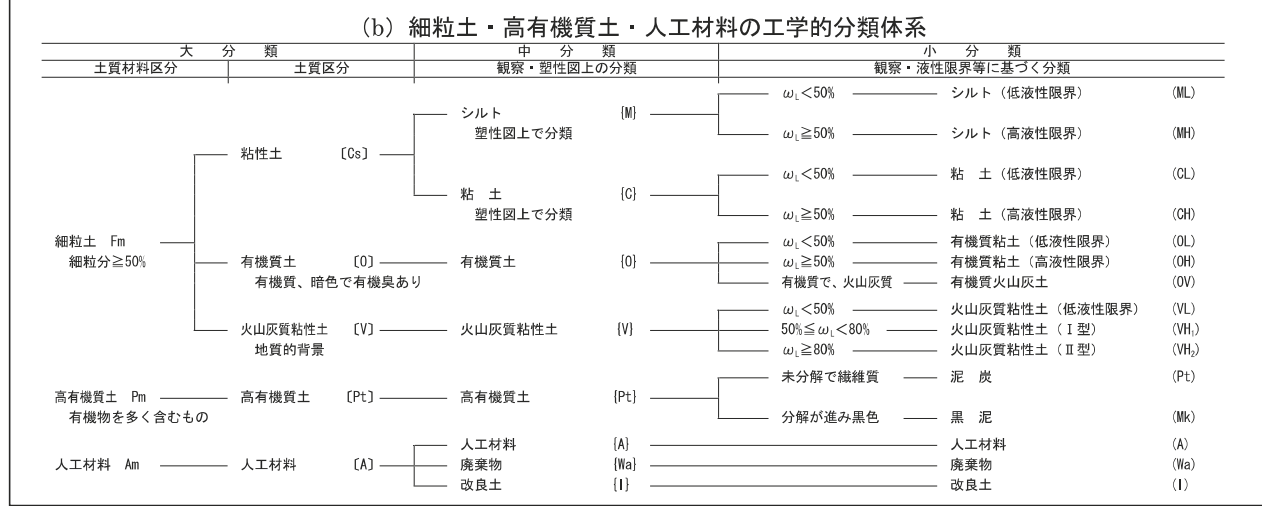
(b) 細粒土・高有機質土・人工材料の工学的分類体系

大 分 類

土質材料区分 | 土質区分

中 分 類

観察・塑性図上の分類

小 分 類

観察・液性限界等に基づく分類

細粒土 Fm
細粒分≧50%

粘性土 〔Cs〕

シルト {M}
塑性図上で分類

$\omega_L<50\%$ シルト（低液性限界） (ML)
$\omega_L\geqq50\%$ シルト（高液性限界） (MH)

粘 土 {C}
塑性図上で分類

$\omega_L<50\%$ 粘 土（低液性限界） (CL)
$\omega_L\geqq50\%$ 粘 土（高液性限界） (CH)

有機質土 〔O〕
有機質、暗色で有機臭あり

有機質土 {O}

$\omega_L<50\%$ 有機質粘土（低液性限界） (OL)
$\omega_L\geqq50\%$ 有機質粘土（高液性限界） (OH)
有機質で、火山灰質 有機質火山灰土 (OV)

火山灰質粘性土 〔V〕
地質的背景

火山灰質粘性土 {V}

$\omega_L<50\%$ 火山灰質粘性土（低液性限界） (VL)
$50\%\leqq\omega_L<80\%$ 火山灰質粘性土（Ⅰ型） ($VH_1$)
$\omega_L\geqq80\%$ 火山灰質粘性土（Ⅱ型） ($VH_2$)

高有機質土 Pm
有機物を多く含むもの

高有機質土 〔Pt〕

高有機質土 {Pt}

未分解で繊維質 泥 炭 (Pt)
分解が進み黒色 黒 泥 (Mk)

人工材料 Am

人工材料 〔A〕

人工材料 {A} 人工材料 (A)
廃棄物 {Wa} 廃棄物 (Wa)
改良土 {I} 改良土 (I)